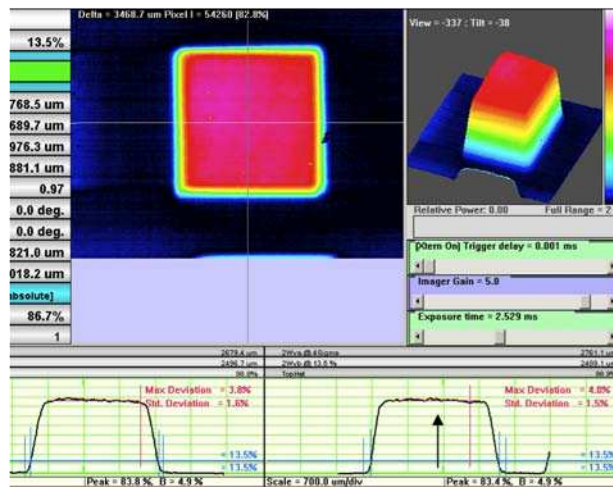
Delta = 3468.7 um Pixel I = 54260 [82.8%]

13.5%
768.5 um
689.7 um
976.3 um
881.1 um
0.97
0.0 deg.
0.0 deg.
821.0 um
018.2 um
bsolute]
86.7%
1

View = -337 : Tilt = -38

Relative Power: 0.00
Full Range = 2

[Olem On] Trigger delay = 0.001 ms

Imager Gain = 5.0

Exposure time = 2.529 ms

2679.4 um
2496.7 um
90.0%

Max Deviation = 3.8%
Std. Deviation = 1.6%

= 13.5%
= 13.5%

Peak = 83.8 %, B = 4.9 %

2Wvs @ 4Sigma
2Wvb @ 13.5 %
TopHat

2761.1 um
2409.1 um

Max Deviation = 4.0%
Std. Deviation = 1.5%

= 13.5
= 13.5

Scale = 700.0 um/div
Peak = 83.4 %, B = 4.9 %